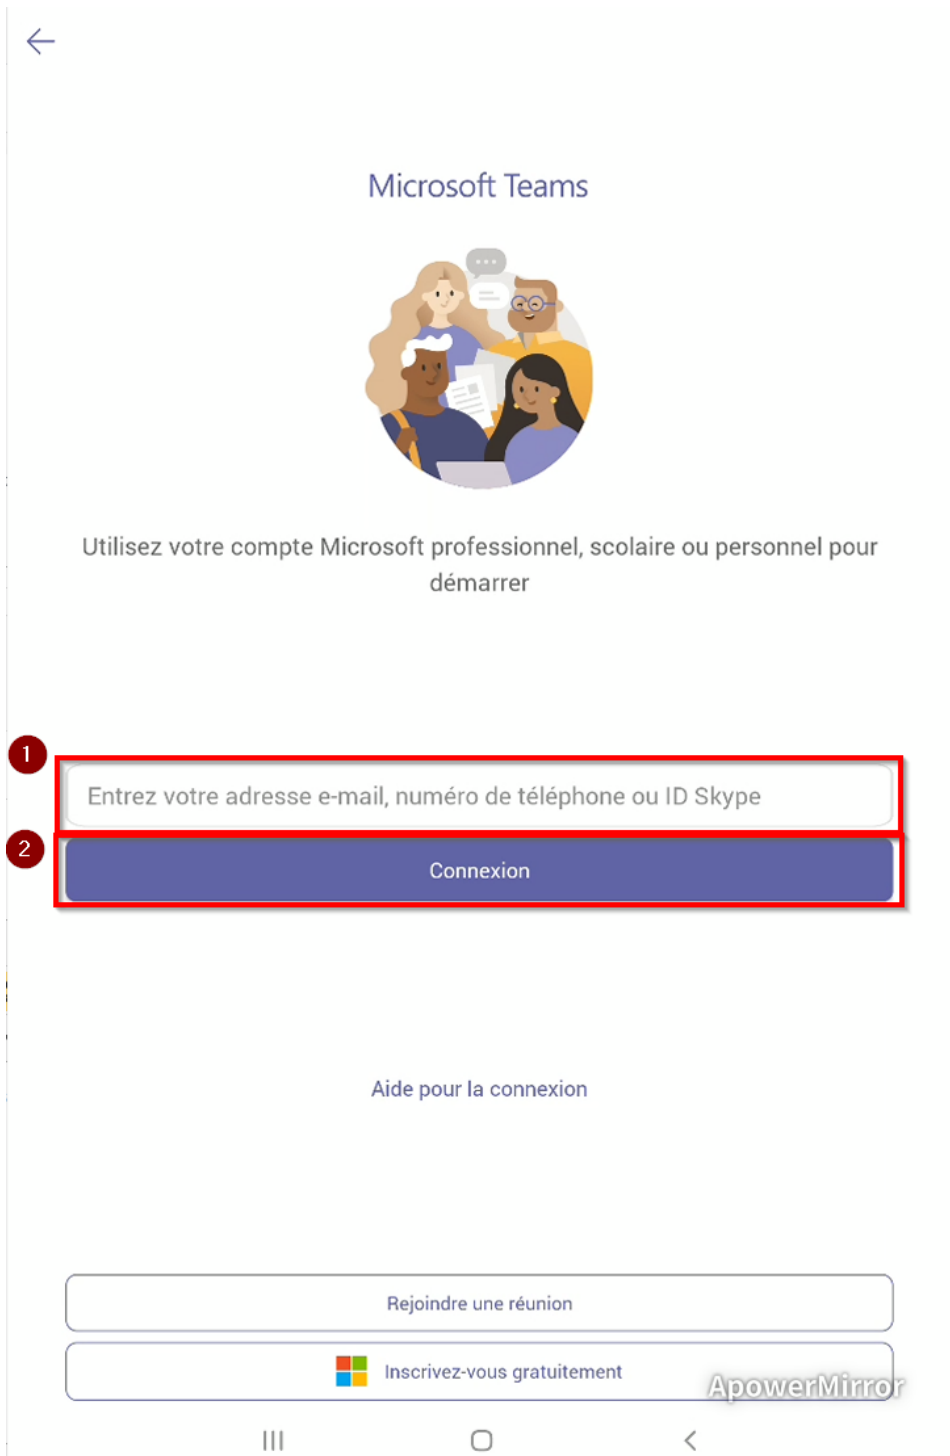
Microsoft Teams

Utilisez votre compte Microsoft professionnel, scolaire ou personnel pour démarrer

1

Entrez votre adresse e-mail, numéro de téléphone ou ID Skype

2

Connexion

Aide pour la connexion

Rejoindre une réunion

Inscrivez-vous gratuitement

ApowerMirror